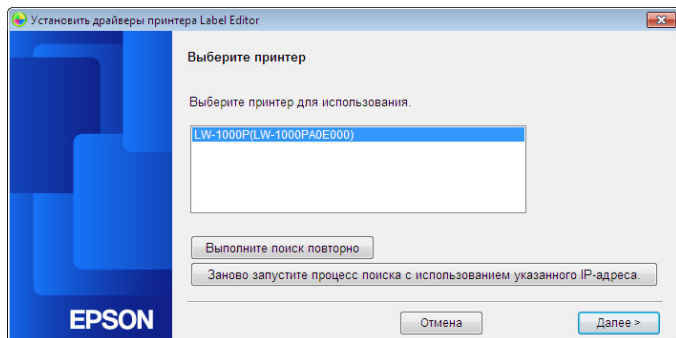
Установить драйверы принтера Label Editor

Выберите принтер

Выберите принтер для использования.

LW-1000P(LW-1000PA0E000)

Выполните поиск повторно

Заново запустите процесс поиска с использованием указанного IP-адреса.

EPSON

Отмена

Далее >